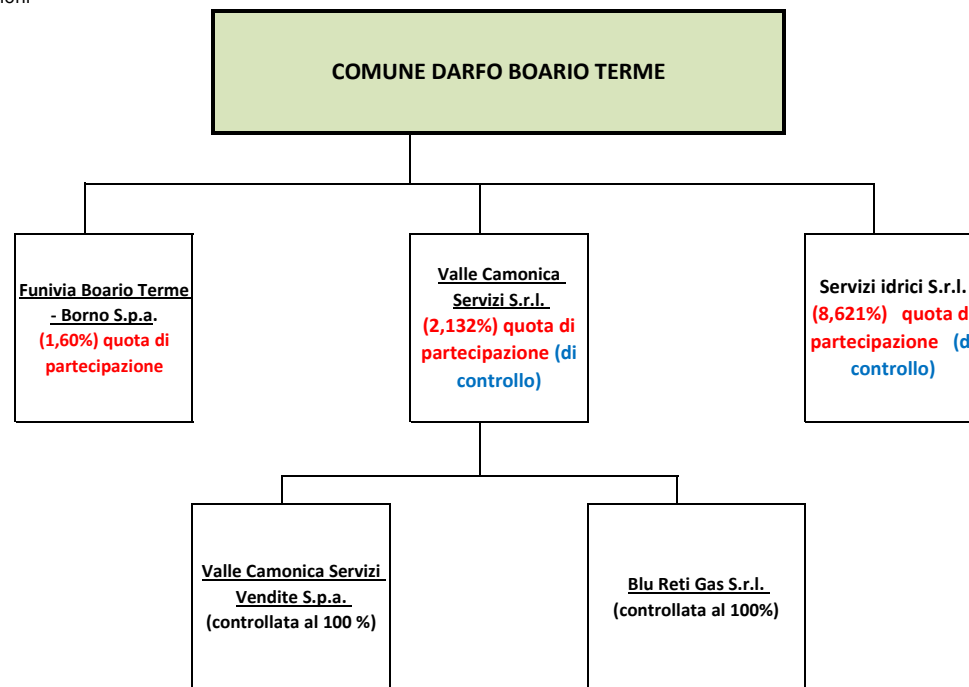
ioni

COMUNE DARFO BOARIO TERME

Funivia Boario Terme - Borno S.p.a. (1,60%) quota di partecipazione

Valle Camonica Servizi S.r.l. (2,132%) quota di partecipazione (di controllo)

Servizi idrici S.r.l. (8,621%) quota d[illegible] partecipazione (d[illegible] controllo)

Valle Camonica Servizi Vendite S.p.a. (controllata al 100 %)

Blu Reti Gas S.r.l. (controllata al 100%)